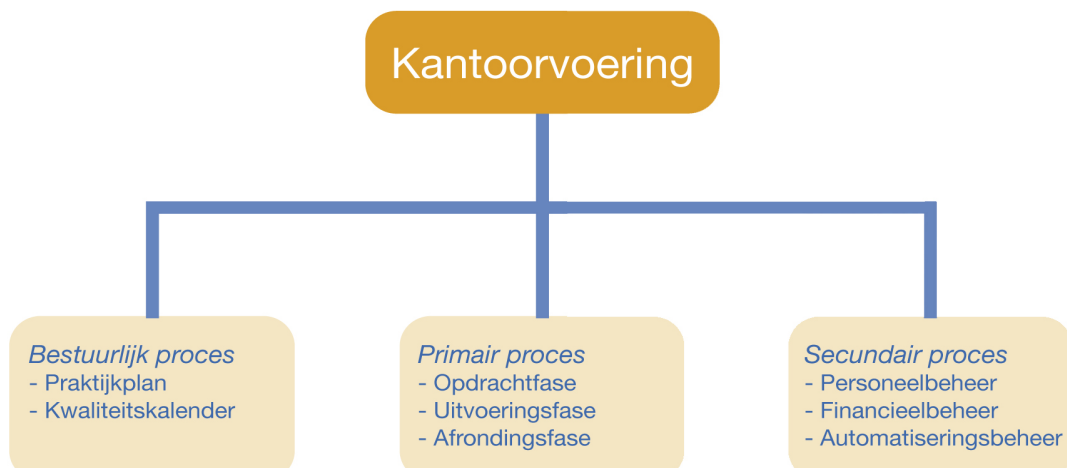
Kantoorvoering

Bestuurlijk proces
- Praktijkplan
- Kwaliteitskalender

Primair proces
- Opdrachtfase
- Uitvoeringsfase
- Afrondingsfase

Secundair proces
- Personeelbeheer
- Financieelbeheer
- Automatiseringsbeheer